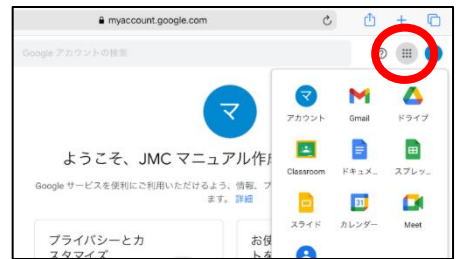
myaccount.google.com

Google アカウントの検索

マ

ようこそ、JMC マニュアル作成

Google サービスを便利にご利用いただけるよう、情報、ます。詳細

プライバシーとカスタマイズ

お使

マ

アカウント

Gmail

ドライブ

Classroom

ドキュメ...

スプレッ...

スライド

31

カレンダー

Meet